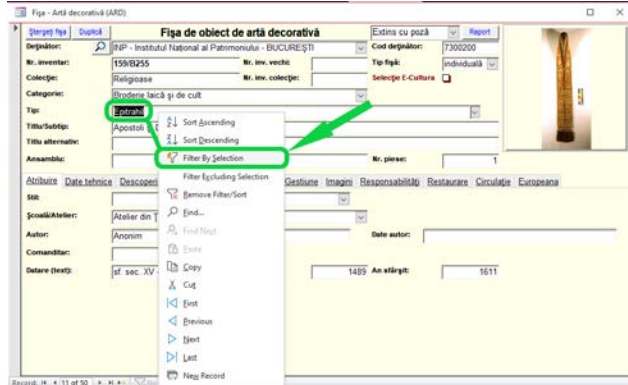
Fişa - Artă decorativă (ARD)

Şterge fişa Duplică Fişa de obiect de artă decorativă Extins cu poză Raport

Deţinător: INP - Institutul Naţional al Patrimoniului - BUCUREŞTI Cod deţinător: 7300200

Nr. inventar: 159/B255 Nr. inv. vechi: Tip fişă: individuală

Colecţie: Religioase Nr. inv. colecţie: Selecţie E-Cultura

Categorie: Broderie laică şi de cult

Tip: Epitrahil

Titlu/Subtip: Apostoli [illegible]

Titlu alternativ:

Ansamblu: Nr. piese: 1

Atribuire Date tehnice Descoperi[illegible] Gestiune Imagini Responsabilităţi Restaurare Circulaţie Europeana

Stil:

Şcoală/Atelier: Atelier din T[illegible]

Autor: Anonim Date autor:

Comanditar:

Datare (text): sf. sec. XV - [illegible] 1489 An sfârşit: 1611

Sort Ascending
Sort Descending
Filter By Selection
Filter Excluding Selection
Remove Filter/Sort
Find...
Find Next
Paste
Copy
Cut
First
Previous
Next
Last
New Record

Record: 11 of 50